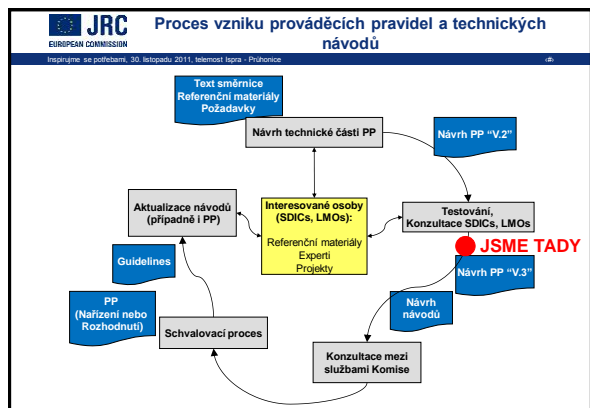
JRC
EUROPEAN COMMISSION

Proces vzniku prováděcích pravidel a technických návodů

Inspirujme se potřebami, 30. listopadu 2011, telemost Ispra - Průhonice

Text směrnice
Referenční materiály
Požadavky

Návrh technické části PP

Návrh PP "V.2"

Aktualizace návodů (případně i PP)

Interesované osoby (SDICs, LMOs):

Referenční materiály
Experti
Projekty

Testování, Konzultace SDICs, LMOs

JSME TADY

Návrh PP "V.3"

Guidelines

PP
(Nařízení nebo Rozhodnutí)

Schvalovací proces

Návrh návodů

Konzultace mezi službami Komise